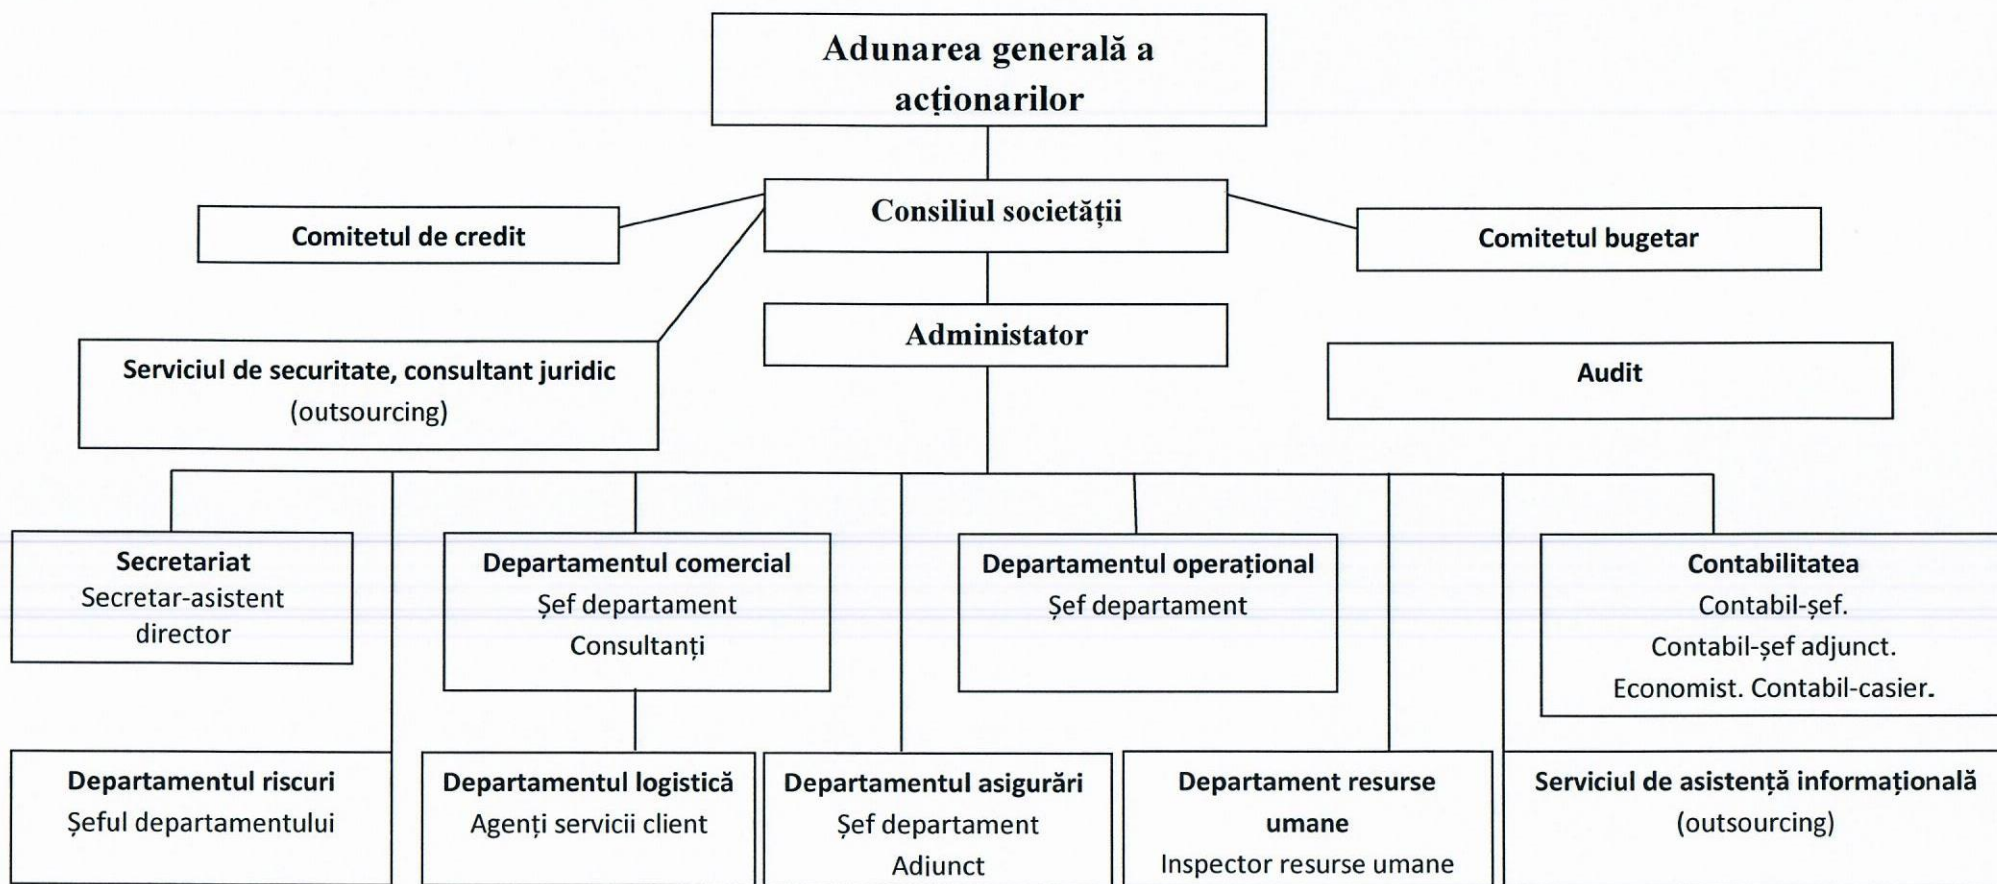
Adunarea generală a acționarilor

Comitetul de credit

Consiliul societății

Comitetul bugetar

Administator

Serviciul de securitate, consultant juridic (outsourcing)

Audit

Secretariat
Secretar-asistent director

Departamentul comercial
Șef departament
Consultanți

Departamentul operațional
Șef departament

Contabilitatea
Contabil-șef.
Contabil-șef adjunct.
Economist. Contabil-casier.

Departamentul riscuri
Șeful departamentului

Departamentul logistică
Agenți servicii client

Departamentul asigurări
Șef departament
Adjunct

Departament resurse umane
Inspector resurse umane

Serviciul de asistență informațională
(outsourcing)